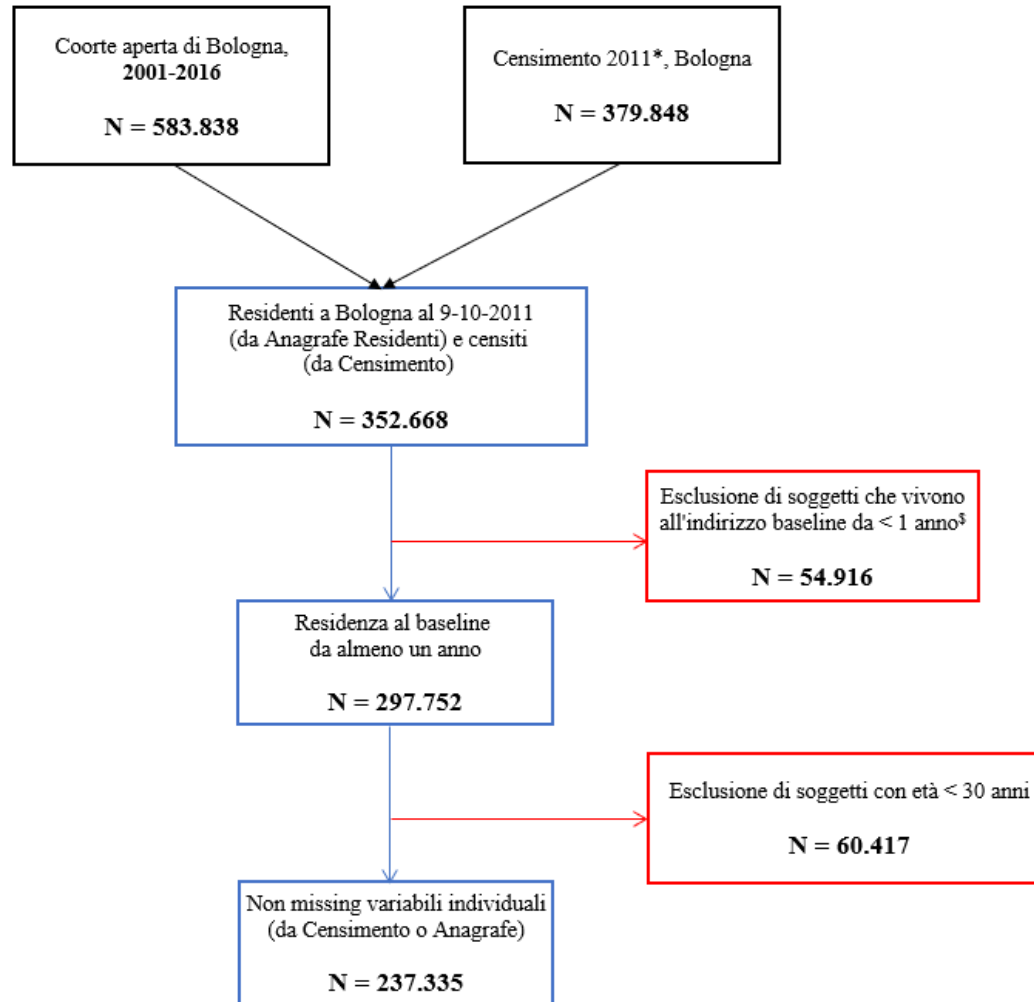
Coorte aperta di Bologna, **2001-2016**

**N = 583.838**

Censimento 2011*, Bologna

**N = 379.848**

Residenti a Bologna al 9-10-2011 (da Anagrafe Residenti) e censiti (da Censimento)

**N = 352.668**

Esclusione di soggetti che vivono all'indirizzo baseline da < 1 anno$^{\$}$

**N = 54.916**

Residenza al baseline da almeno un anno

**N = 297.752**

Esclusione di soggetti con età < 30 anni

**N = 60.417**

Non missing variabili individuali (da Censimento o Anagrafe)

**N = 237.335**